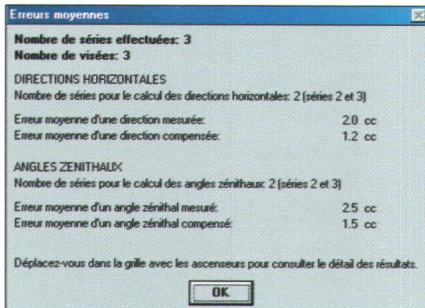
Erreurs moyennes

Nombre de séries effectuées: 3
Nombre de visées: 3

DIRECTIONS HORIZONTALES
Nombre de séries pour le calcul des directions horizontales: 2 (séries 2 et 3)

Erreur moyenne d'une direction mesurée: 2.0 cc
Erreur moyenne d'une direction compensée: 1.2 cc

ANGLES ZENITHAUX
Nombre de séries pour le calcul des angles zénithaux: 2 (séries 2 et 3)

Erreur moyenne d'un angle zénithal mesuré: 2.5 cc
Erreur moyenne d'un angle zénithal compensé: 1.5 cc

Déplacez-vous dans la grille avec les ascenseurs pour consulter le détail des résultats.

OK